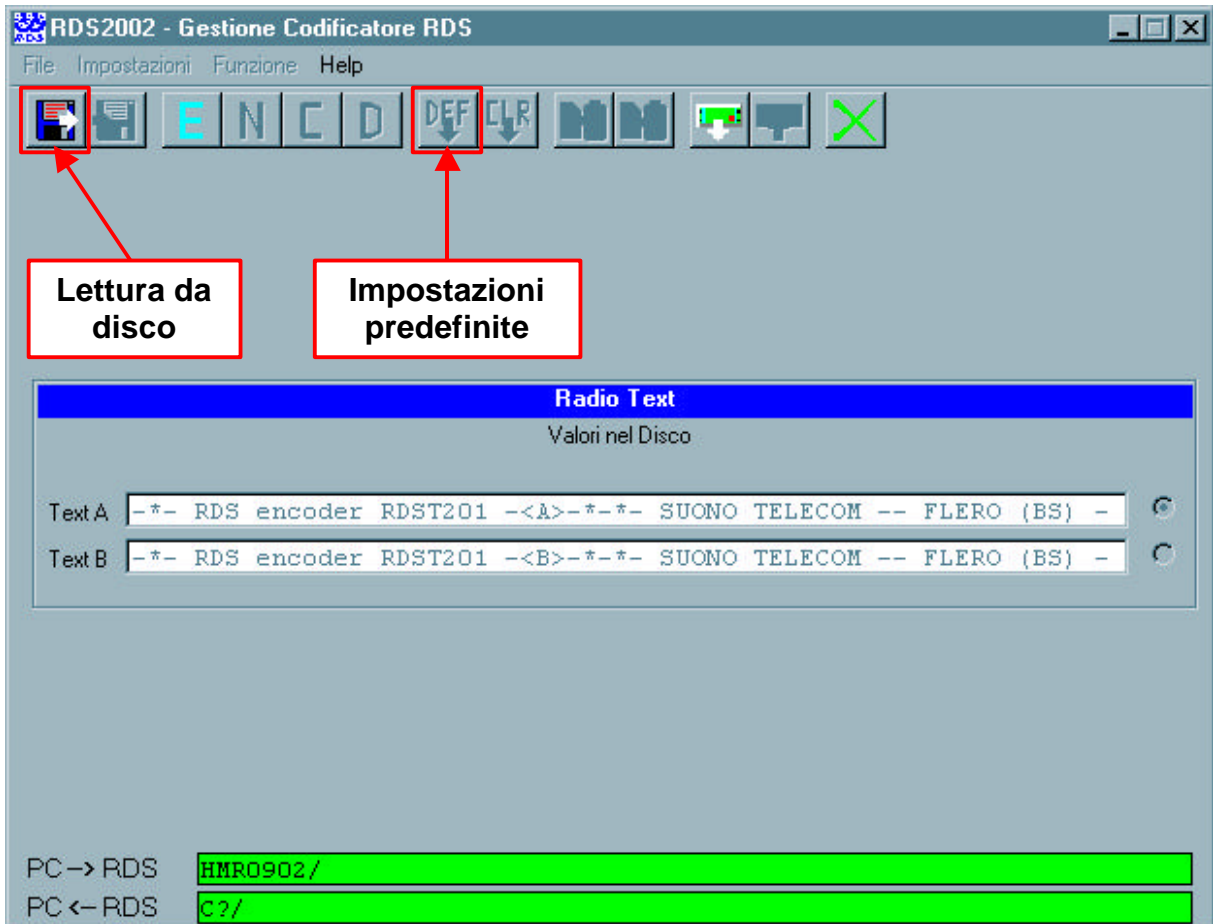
RDS2002 - Gestione Codificatore RDS

File Impostazioni Funzione Help

E N C D DEF CLR

Lettura da disco

Impostazioni predefinite

Radio Text

Valori nel Disco

Text A -*- RDS encoder RDST201 -<A>-*-*- SUONO TELECOM -- FLERO (BS) -

Text B -*- RDS encoder RDST201 -<B>-*-*- SUONO TELECOM -- FLERO (BS) -

PC --> RDS HMR0902/

PC <-- RDS C?/